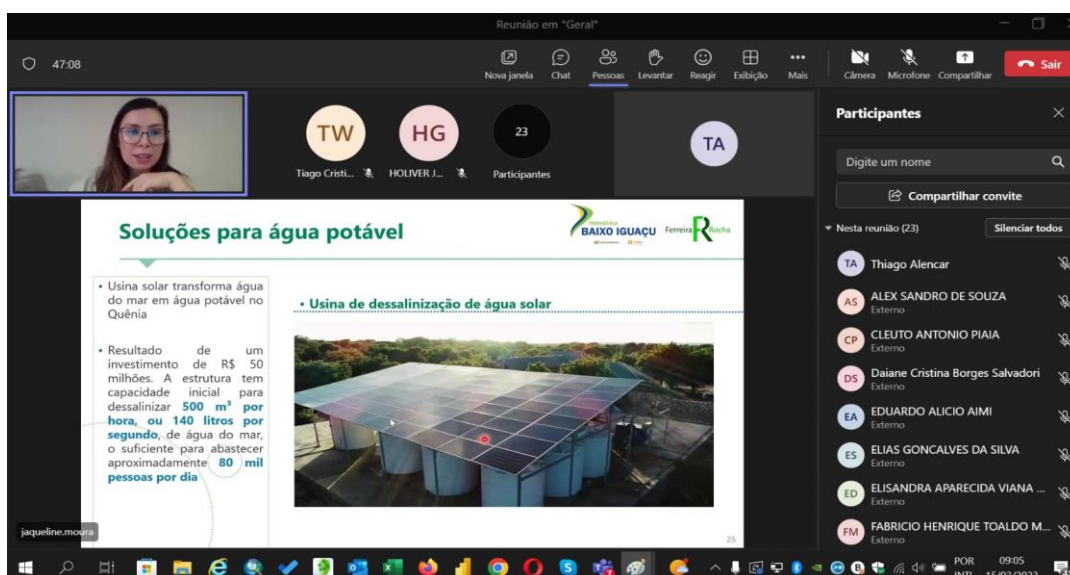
Reunião em "Geral"

47:08

Nova janela Chat Pessoas Levantar Reagir Exibição Mais Câmera Microfone Compartilhar Sair

TW Tiago Cristi...
HG HOLIVER J...
23 Participantes
TA

Participantes

Digite um nome

Compartilhar convite

Nesta reunião (23) Silenciar todos

TA Thiago Alencar
AS ALEX SANDRO DE SOUZA Externo
CP CLEUTO ANTONIO PIAIA Externo
DS Daiane Cristina Borges Salvadori Externo
EA EDUARDO ALICIO AIMI Externo
ES ELIAS GONCALVES DA SILVA Externo
ED ELISANDRA APARECIDA VIANA ... Externo
FM FABRICIO HENRIQUE TOALDO M... Externo

Soluções para água potável

BAIXO IGUAÇU Ferreira Rocha

• Usina solar transforma água do mar em água potável no Quênia

• Resultado de um investimento de R$ 50 milhões. A estrutura tem capacidade inicial para dessalinizar 500 m³ por hora, ou 140 litros por segundo, de água do mar, o suficiente para abastecer aproximadamente 80 mil pessoas por dia

• Usina de dessalinização de água solar

25

jaqueline.moura

POR INTL 09:05 15/02/2023